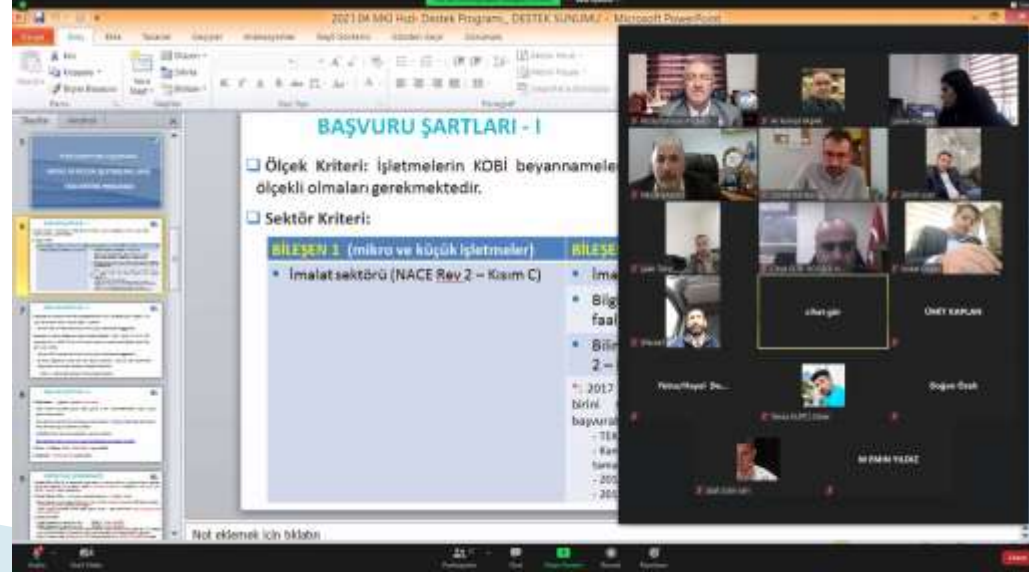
2021 04 MKI Hızlı Destek Programı_ DESTEK SUNUMU - Microsoft PowerPoint

BAŞVURU ŞARTLARI - I

❑ Ölçek Kriteri: İşletmelerin KOBİ beyannameleri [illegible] ölçekli olmaları gerekmektedir.

❑ Sektör Kriteri:

| BİLEŞEN 1 (mikro ve küçük işletmeler) | BİLEŞE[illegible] |
|---|---|
| • İmalat sektörü (NACE Rev 2 – Kısım C) | • İma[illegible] • Bilg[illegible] faal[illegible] • Bile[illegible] 2 – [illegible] *: 2017 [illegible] birini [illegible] başvura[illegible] - TEK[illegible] - Ken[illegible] tama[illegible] - 201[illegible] - 201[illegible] |

cihan gün

ÜMİT KAPLAN

Yetkin/Hayati Du...

Doğan Özek

M EMİN YILDIZ

Not eklemek için tıklatın